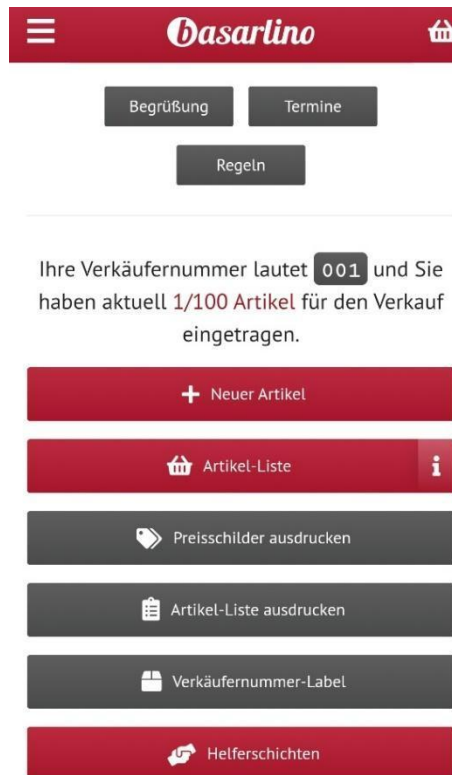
Basarlino

Begrüßung

Termine

Regeln

Ihre Verkäufernummer lautet 001 und Sie haben aktuell 1/100 Artikel für den Verkauf eingetragen.

+ Neuer Artikel

Artikel-Liste

i

Preisschilder ausdrucken

Artikel-Liste ausdrucken

Verkäufernummer-Label

Helferschichten